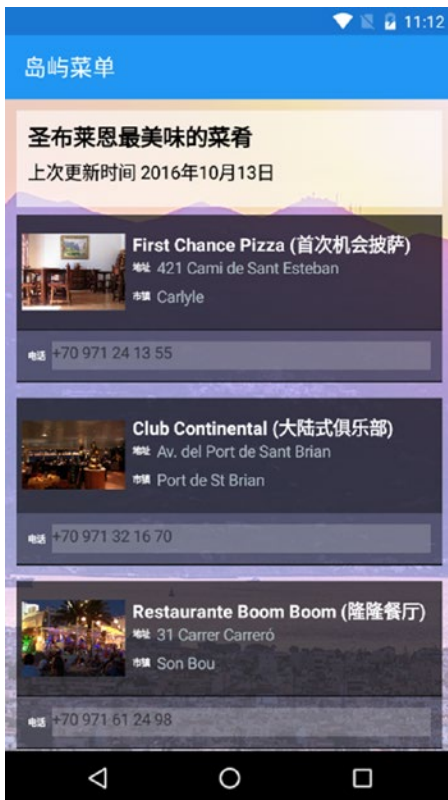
11:12

岛屿菜单

圣布莱恩最美味的菜肴

上次更新时间 2016年10月13日

First Chance Pizza (首次机会披萨)

地址 421 Cami de Sant Esteban

市镇 Carlyle

电话 +70 971 24 13 55

Club Continental (大陆式俱乐部)

地址 Av. del Port de Sant Brian

市镇 Port de St Brian

电话 +70 971 32 16 70

Restaurante Boom Boom (隆隆餐厅)

地址 31 Carrer Carreró

市镇 Son Bou

电话 +70 971 61 24 98